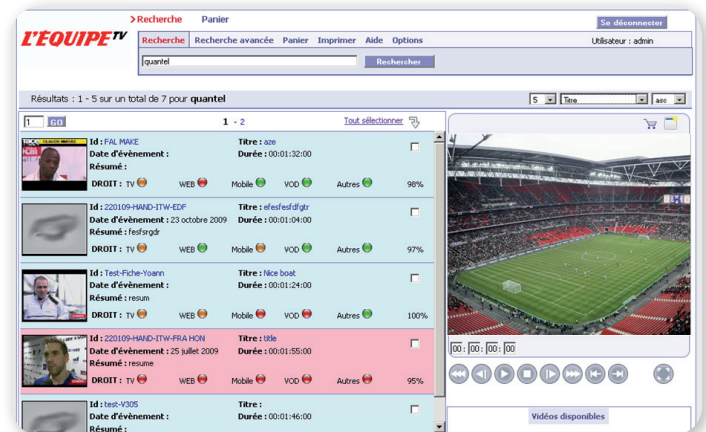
L'EQUIPE TV

> Recherche Panier

Se déconnecter

Recherche | Recherche avancée | Panier | Imprimer | Aide | Options

Utilisateur : admin

quantel

Rechercher

Résultats : 1 - 5 sur un total de 7 pour quantel

5 | Titre | asc

1 GO

1 - 2

Tout sélectionner

Id : FAL MAKE
Titre : aze
Date d'évènement :
Durée : 00:01:32:00
Résumé :
DROIT : TV WEB Mobile VOD Autres 98%

Id : 220109-HAND-ITW-EDF
Titre : efesfesfdfgtr
Date d'évènement : 23 octobre 2009
Durée : 00:01:04:00
Résumé : fesfsrgdr
DROIT : TV WEB Mobile VOD Autres 97%

Id : Test-Fiche-Yoann
Titre : Nice boat
Date d'évènement :
Durée : 00:01:24:00
Résumé : resum
DROIT : TV WEB Mobile VOD Autres 100%

Id : 220109-HAND-ITW-FRA HON
Titre : title
Date d'évènement : 25 juillet 2009
Durée : 00:01:55:00
Résumé : resume
DROIT : TV WEB Mobile VOD Autres 95%

Id : test-V305
Titre :
Date d'évènement :
Durée : 00:01:46:00
Résumé :

00 : 00 : 00 : 00

Vidéos disponibles